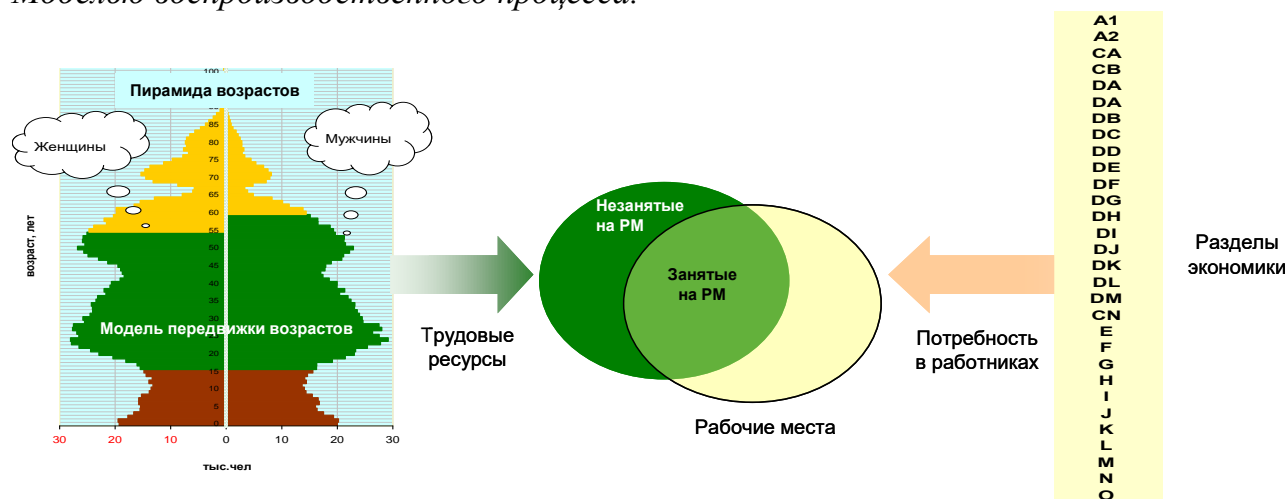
Моделью воспроизводственного процесса.

Пирамида возрастов

Женщины

Мужчины

Модель передвижки возрастов

возраст, лет

100
85
80
75
70
65
60
55
50
45
40
35
30
25
20
15
10
5
0

30 20 10 0 10 20 30

тыс.чел

Трудовые ресурсы

Незанятые на РМ

Занятые на РМ

Рабочие места

Потребность в работниках

A1
A2
CA
CB
DA
DA
DB
DC
DD
DE
DF
DG
DH
DI
DJ
DK
DL
DM
CN
E
F
G
H
I
J
K
L
M
N
O

Разделы экономики